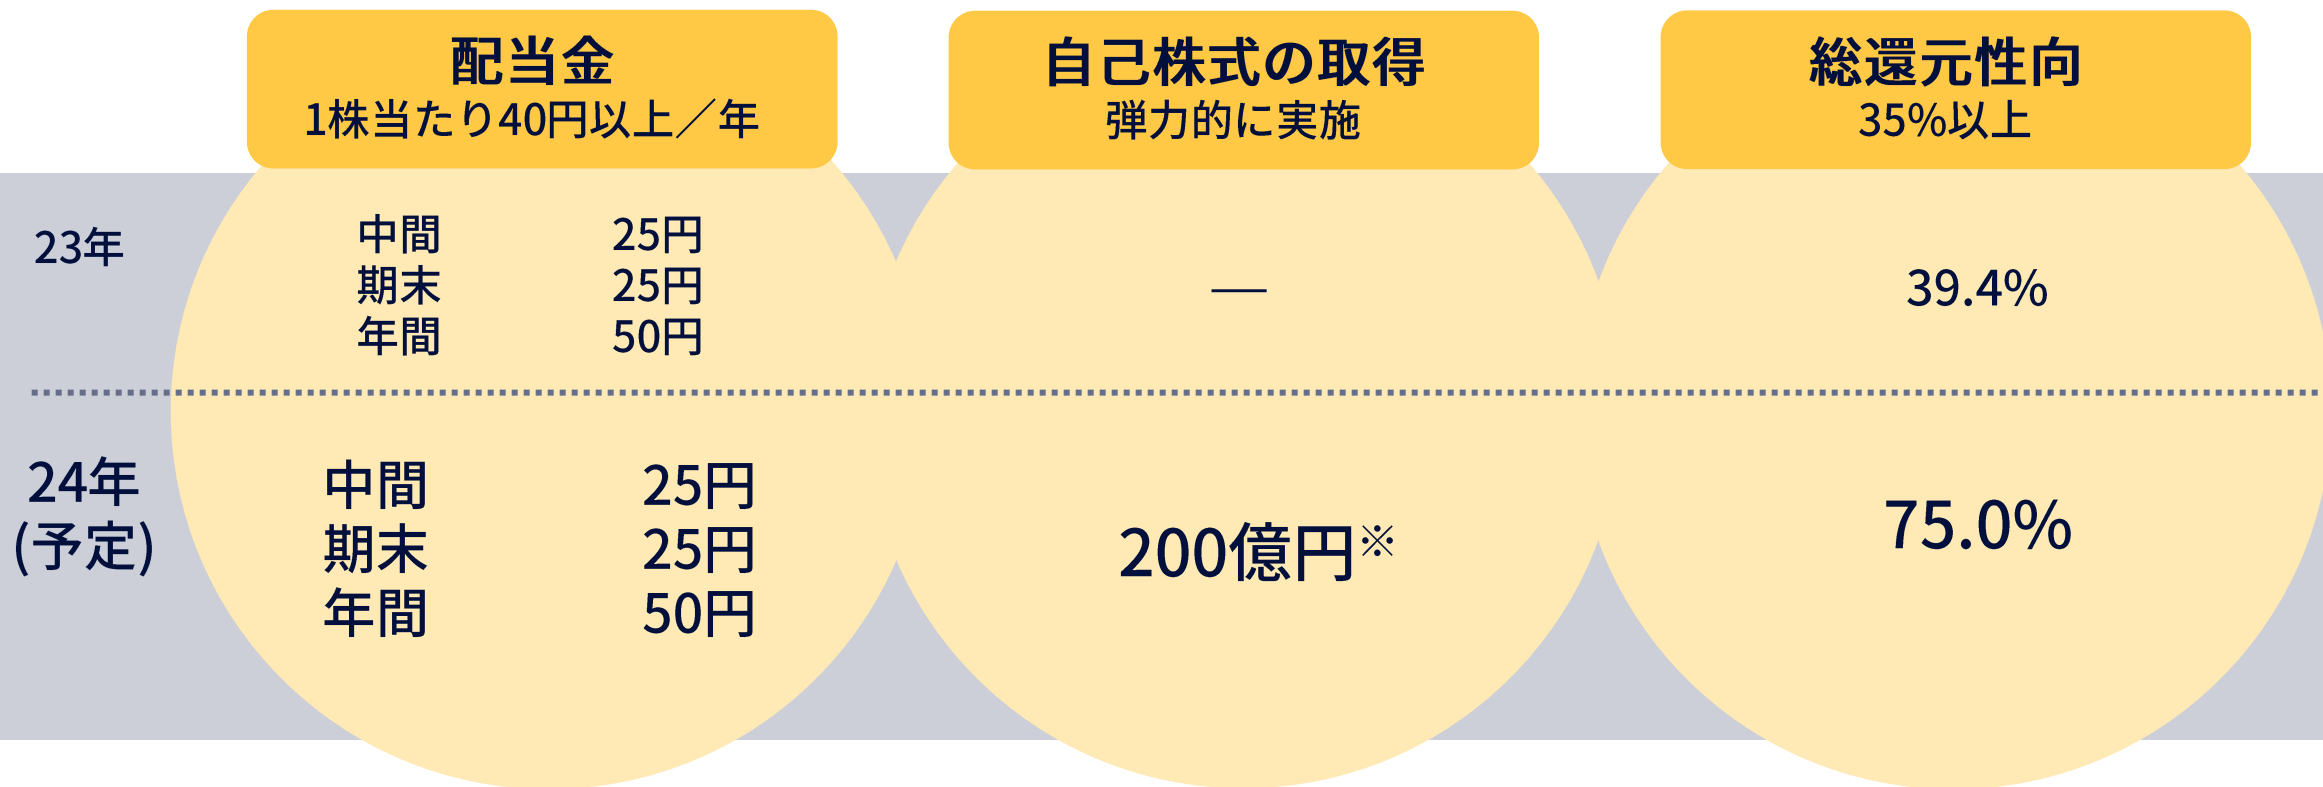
| | 配当金 1株当たり40円以上／年 | 自己株式の取得 弾力的に実施 | 総還元性向 35%以上 |
|---|---|---|---|
| 23年 | 中間 25円 期末 25円 年間 50円 | — | 39.4% |
| 24年 (予定) | 中間 25円 期末 25円 年間 50円 | 200億円※ | 75.0% |